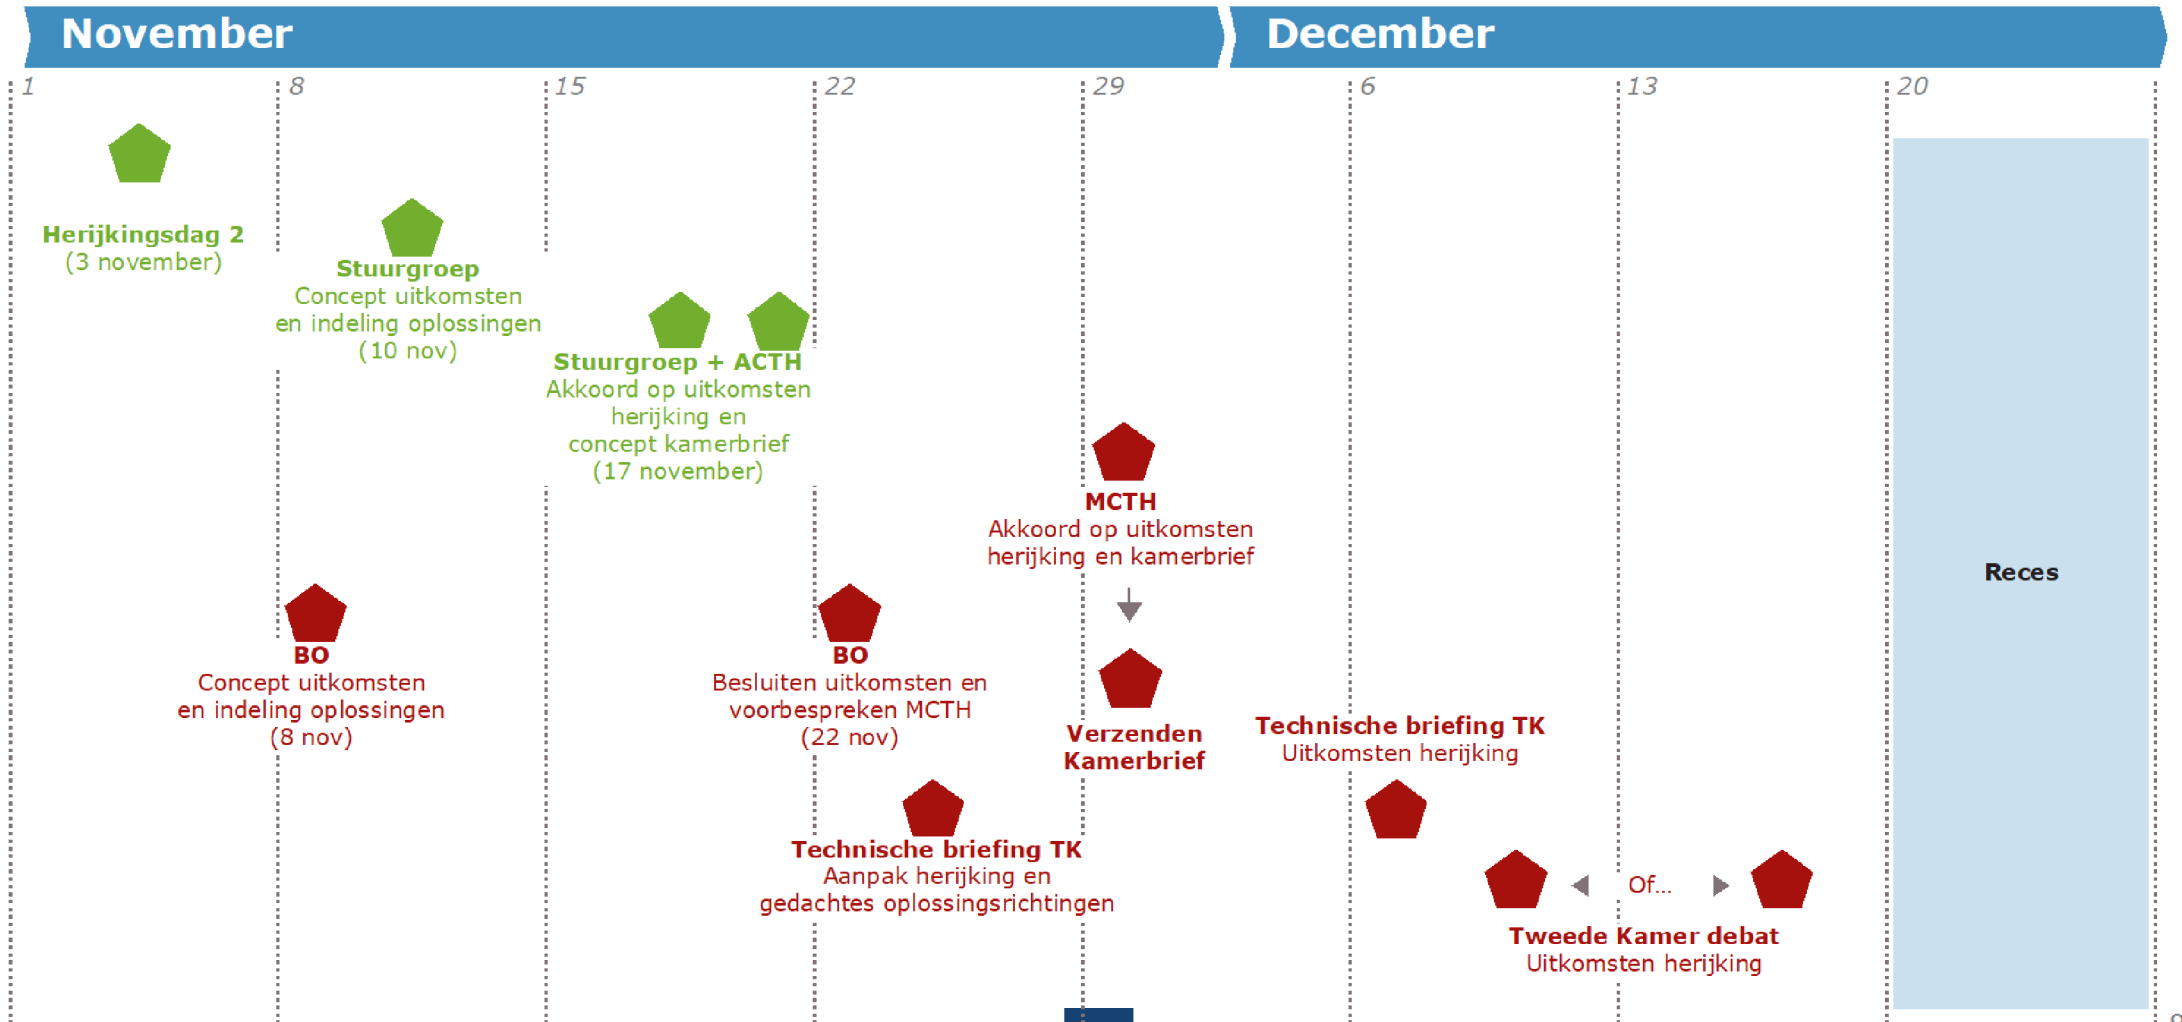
November

December

1

8

15

22

29

6

13

20

Herijkingsdag 2
(3 november)

Stuurgroep
Concept uitkomsten en indeling oplossingen (10 nov)

Stuurgroep + ACTH
Akkoord op uitkomsten herijking en concept kamerbrief (17 november)

MCTH
Akkoord op uitkomsten herijking en kamerbrief

Reces

BO
Concept uitkomsten en indeling oplossingen (8 nov)

BO
Besluiten uitkomsten en voorbespreken MCTH (22 nov)

Verzenden Kamerbrief

Technische briefing TK
Uitkomsten herijking

Technische briefing TK
Aanpak herijking en gedachtes oplossingsrichtingen

Of...

Tweede Kamer debat
Uitkomsten herijking